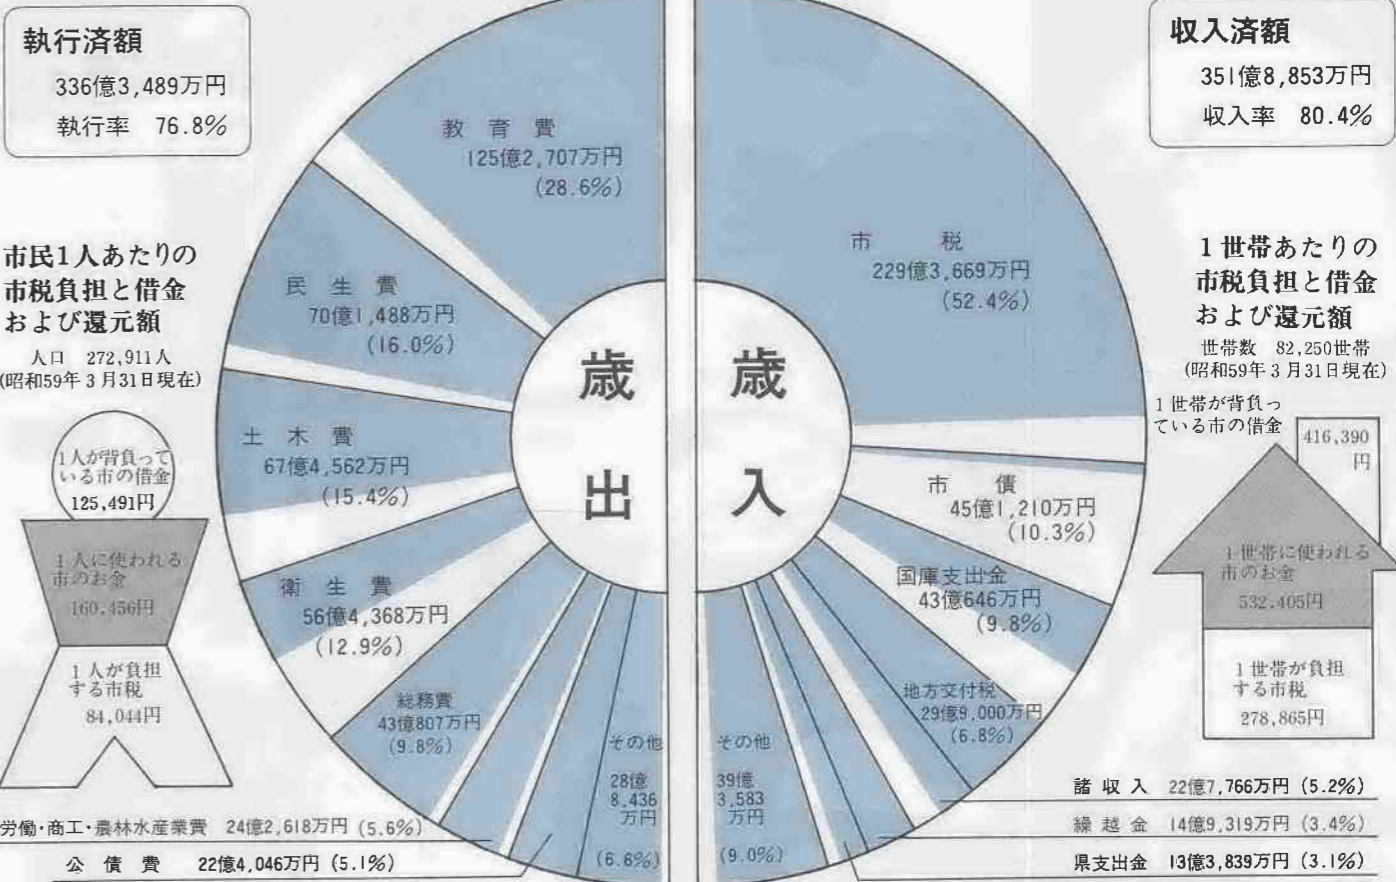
執行済額
336億3,489万円
執行率 76.8%

市民1人あたりの市税負担と借金および還元額
人口 272,911人
(昭和59年3月31日現在)

1人が背負っている市の借金
125,491円

1人に使われる市のお金
160,456円

1人が負担する市税
84,044円

教育費
125億2,707万円
(28.6%)

民生費
70億1,488万円
(16.0%)

土木費
67億4,562万円
(15.4%)

衛生費
56億4,368万円
(12.9%)

総務費
43億807万円
(9.8%)

その他
28億8,436万円
(6.6%)

労働・商工・農林水産業費 24億2,618万円 (5.6%)

公債費 22億4,046万円 (5.1%)

歳出

歳入

市税
229億3,669万円
(52.4%)

市債
45億1,210万円
(10.3%)

国庫支出金
43億646万円
(9.8%)

地方交付税
29億9,000万円
(6.8%)

その他
39億3,583万円
(9.0%)

諸収入 22億7,766万円 (5.2%)

繰越金 14億9,319万円 (3.4%)

県支出金 13億3,839万円 (3.1%)

収入済額
351億8,853万円
収入率 80.4%

1世帯あたりの市税負担と借金および還元額
世帯数 82,250世帯
(昭和59年3月31日現在)

1世帯が背負っている市の借金
416,390円

1世帯に使われる市のお金
532,405円

1世帯が負担する市税
278,865円